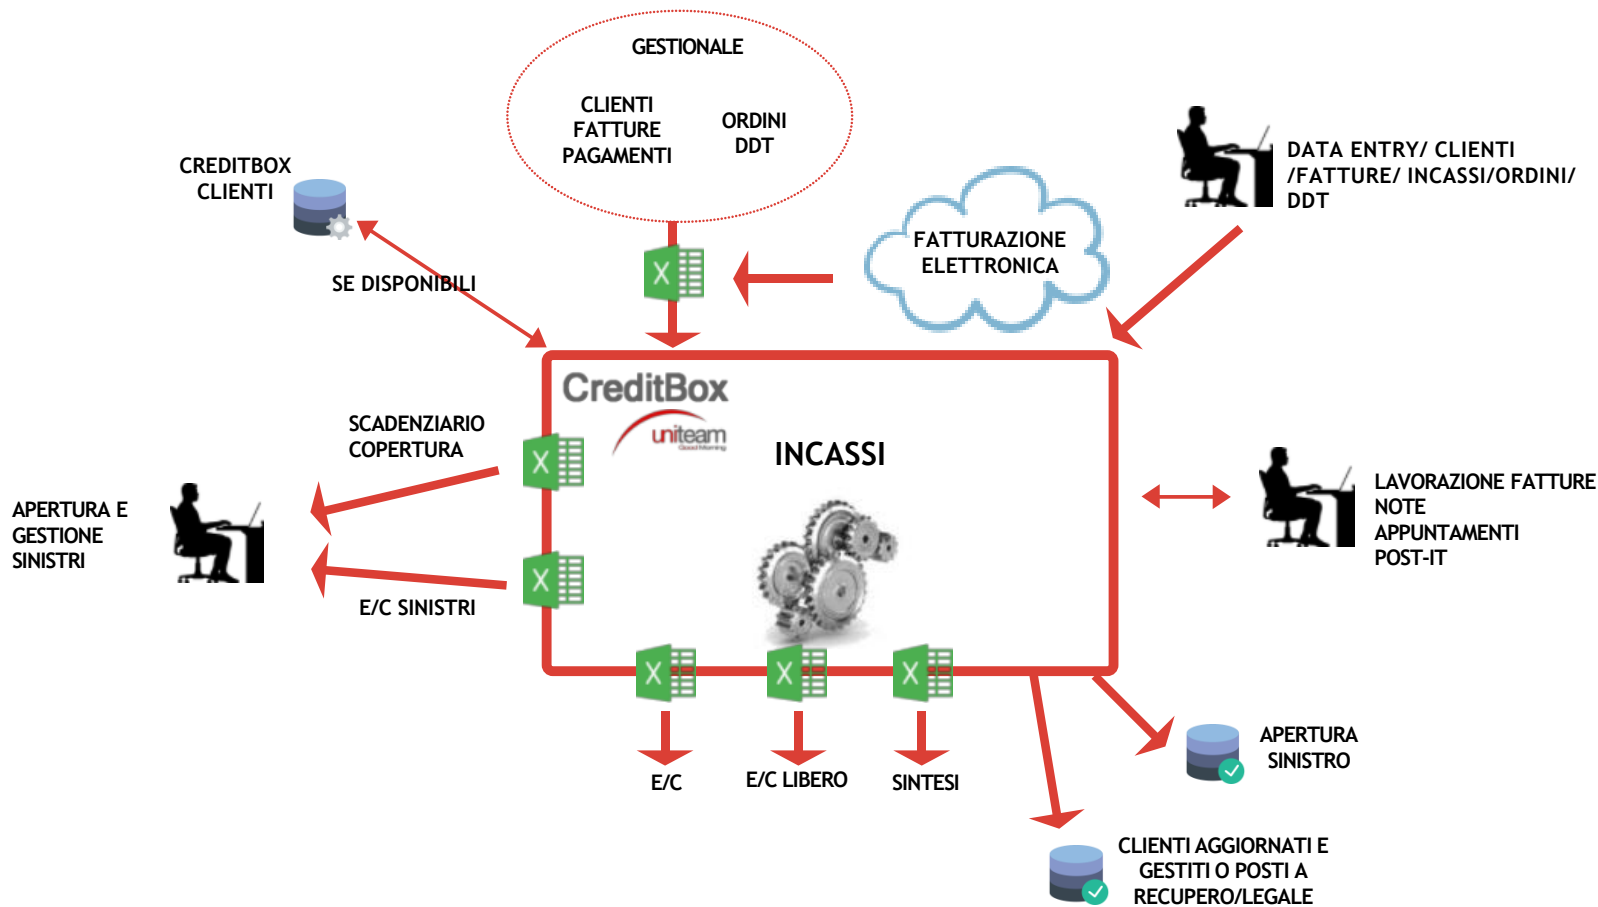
GESTIONALE

CLIENTI
FATTURE
PAGAMENTI

ORDINI
DDT

CREDITBOX
CLIENTI

DATA ENTRY/ CLIENTI /FATTURE/ INCASSI/ORDINI/ DDT

FATTURAZIONE
ELETTRONICA

SE DISPONIBILI

CreditBox
uniteam

INCASSI

SCADENZIARIO
COPERTURA

APERTURA E
GESTIONE
SINISTRI

LAVORAZIONE FATTURE
NOTE
APPUNTAMENTI
POST-IT

E/C SINISTRI

E/C

E/C LIBERO

SINTESI

APERTURA
SINISTRO

CLIENTI AGGIORNATI E
GESTITI O POSTI A
RECUPERO/LEGALE